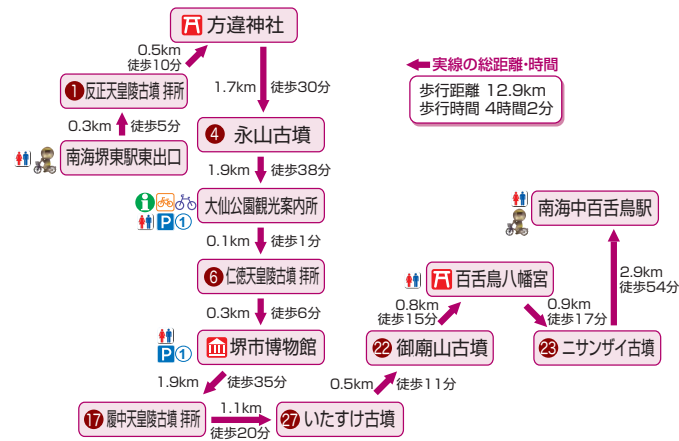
方違神社

0.5km
徒歩10分

1.7km 徒歩30分

実線の総距離・時間

歩行距離 12.9km
歩行時間 4時間2分

1 反正天皇陵古墳 拝所

0.3km 徒歩5分

4 永山古墳

南海堺東駅東出口

1.9km 徒歩38分

大仙公園観光案内所

P 1

0.1km 徒歩1分

南海中百舌鳥駅

6 仁徳天皇陵古墳 拝所

2.9km
徒歩54分

百舌鳥八幡宮

0.3km 徒歩6分

0.8km
徒歩15分

0.9km
徒歩17分

P 1

堺市博物館

22 御廟山古墳

23 ニサンザイ古墳

1.9km 徒歩35分

0.5km 徒歩11分

17 履中天皇陵古墳 拝所

1.1km
徒歩20分

27 いたすけ古墳